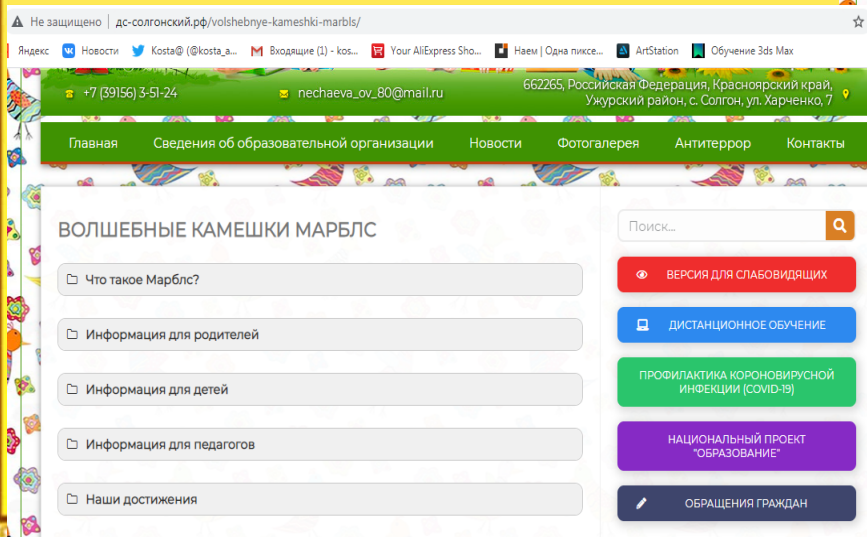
Не защищено | дс-солгонский.рф/volshebnye-kameshki-marbls/

Яндекс Новости Kosta@ (@kosta_a... Входящие (1) - kos... Your AliExpress Sho... Наем | Одна пиксе... ArtStation Обучение 3ds Max

+7 (39156) 3-51-24 nechaeva_ov_80@mail.ru 662265, Российская Федерация, Красноярский край, Ужурский район, с. Солгон, ул. Харченко, 7

Главная Сведения об образовательной организации Новости Фотогалерея Антитеррор Контакты

ВОЛШЕБНЫЕ КАМЕШКИ МАРБЛС

Что такое Марблс?

Информация для родителей

Информация для детей

Информация для педагогов

Наши достижения

Поиск...

ВЕРСИЯ ДЛЯ СЛАБОВИДЯЩИХ

ДИСТАНЦИОННОЕ ОБУЧЕНИЕ

ПРОФИЛАКТИКА КОРОНОВИРУСНОЙ ИНФЕКЦИИ (COVID-19)

НАЦИОНАЛЬНЫЙ ПРОЕКТ "ОБРАЗОВАНИЕ"

ОБРАЩЕНИЯ ГРАЖДАН